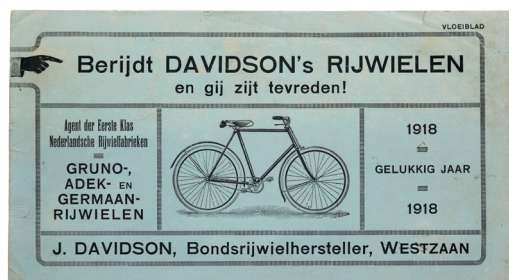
VLOEIBLAD

Berijdt DAVIDSON's RIJWIELEN
en gij zijt tevreden!

Agent der Eerste Klas Nederlandsche Rijwielfabrieken
GRUNO-, ADEK- EN GERMAAN-RIJWIELEN

1918
GELUKKIG JAAR
1918

J. DAVIDSON, Bondsrijwielhersteller, WESTZAAN